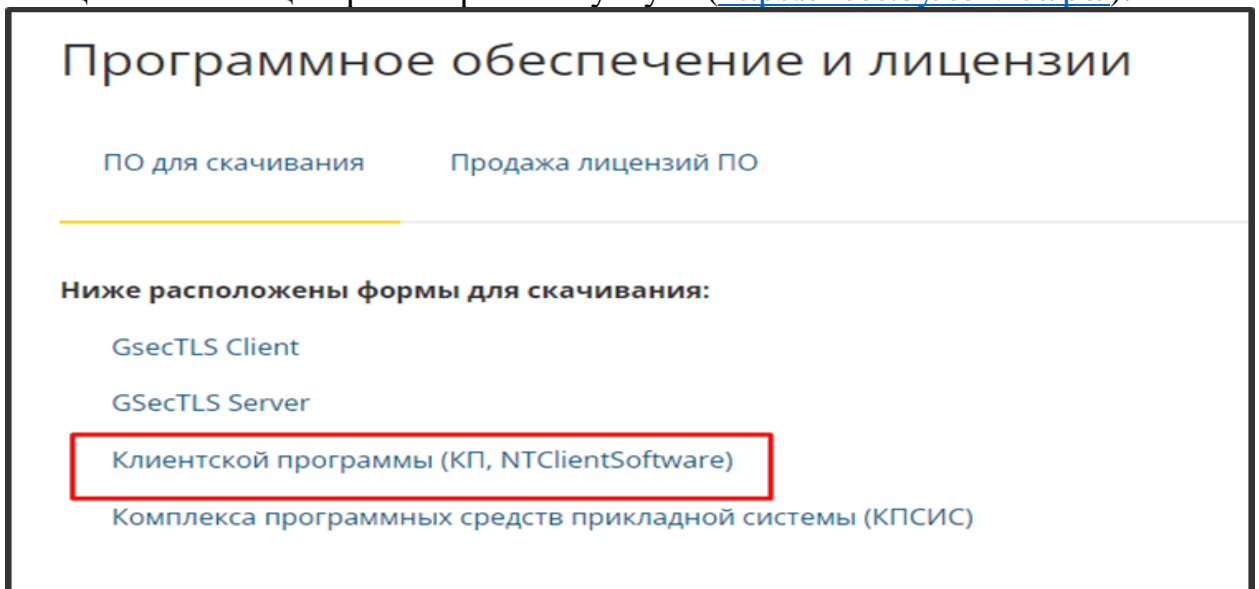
Программное обеспечение и лицензии

ПО для скачивания

Продажа лицензий ПО

Ниже расположены формы для скачивания:

GsecTLS Client

GSecTLS Server

Клиентской программы (КП, NTClientSoftware)

Комплекса программных средств прикладной системы (КПСИС)